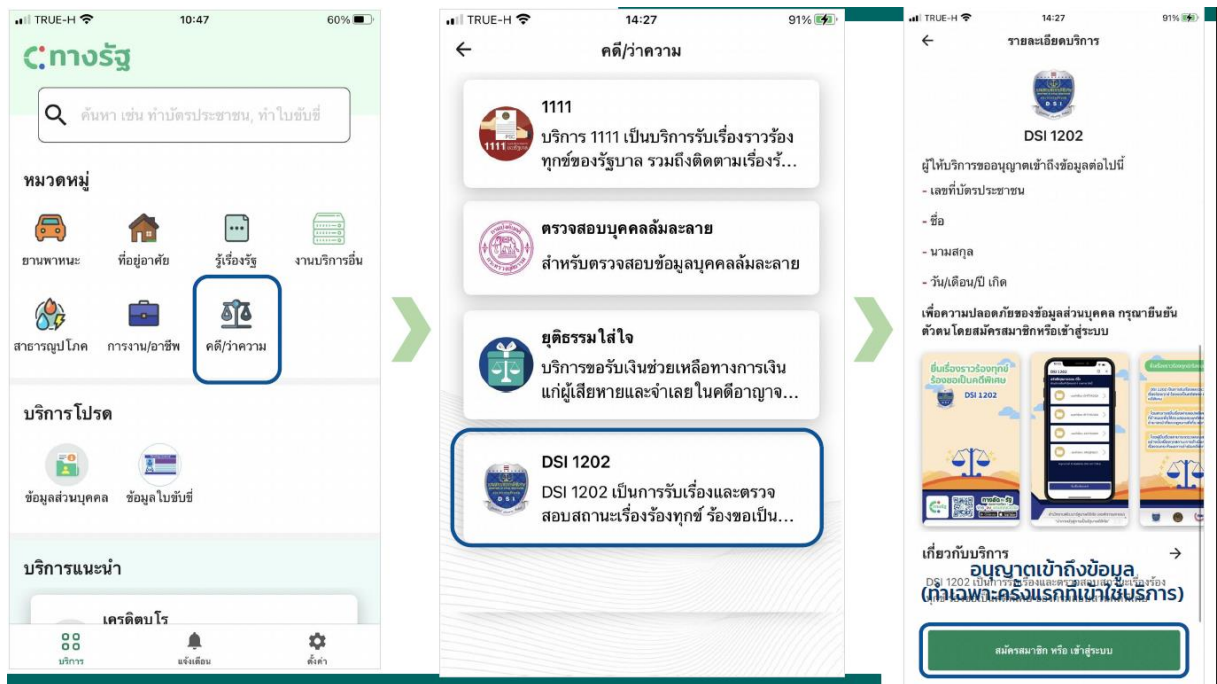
TRUE-H 10:47 60%

ทางรัฐ

ค้นหา เช่น ทำบัตรประชาชน, ทำใบขับขี่

หมวดหมู่

ยานพาหนะ
ที่อยู่อาศัย
รู้เรื่องรัฐ
งานบริการอื่น
สาธารณูปโภค
การงาน/อาชีพ
คดี/ว่าความ

บริการโปรด

ข้อมูลส่วนบุคคล
ข้อมูลใบขับขี่

บริการแนะนำ

เครดิตบูโร

บริการ
แจ้งเตือน
ตั้งค่า

TRUE-H 14:27 91%

คดี/ว่าความ

1111
บริการ 1111 เป็นบริการรับเรื่องราวร้องทุกข์ของรัฐบาล รวมถึงติดตามเรื่องร้...

ตรวจสอบบุคคลล้มละลาย
สำหรับตรวจสอบข้อมูลบุคคลล้มละลาย

ยุติธรรมใส่ใจ
บริการขอรับเงินช่วยเหลือทางการเงินแก่ผู้เสียหายและจำเลย ในคดีอาญาจ...

DSI 1202
DSI 1202 เป็นการรับเรื่องและตรวจสอบสถานะเรื่องร้องทุกข์ ร้องขอเป็น...

TRUE-H 14:27 91%

รายละเอียดบริการ

DSI

DSI 1202

ผู้ให้บริการขออนุญาตเข้าถึงข้อมูลต่อไปนี้
- เลขที่บัตรประชาชน
- ชื่อ
- นามสกุล
- วัน/เดือน/ปี เกิด

เพื่อความปลอดภัยของข้อมูลส่วนบุคคล กรุณายืนยันตัวตนโดยสมัครสมาชิกหรือเข้าสู่ระบบ

ยื่นเรื่องราวร้องทุกข์ ร้องขอเป็นคดีพิเศษ
DSI 1202

เกี่ยวกับบริการ

อนุญาตเข้าถึงข้อมูล
(ทำเฉพาะครั้งแรกที่เข้าใช้บริการ)

DSI 1202 เป็นการรับเรื่องและตรวจสอบสถานะเรื่องร้อง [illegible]

สมัครสมาชิก หรือ เข้าสู่ระบบ